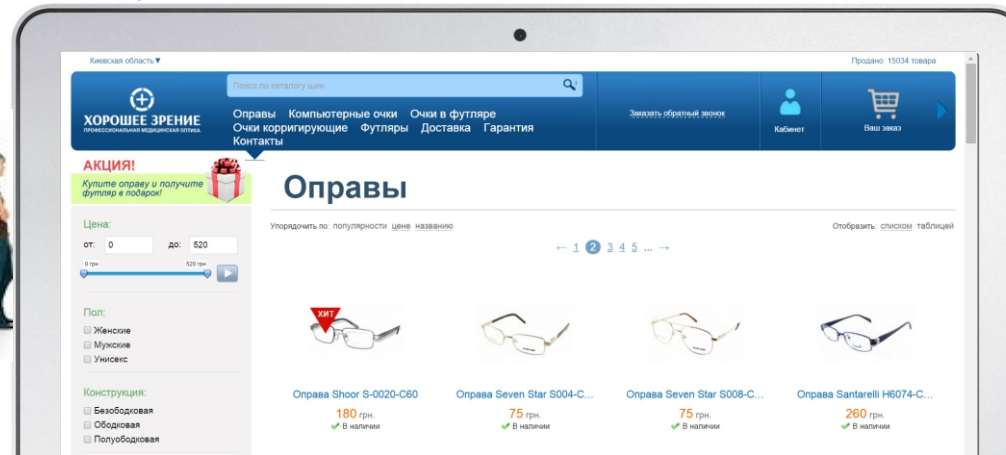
Киевская область▼

Продано: 15034 товара

Поиск по каталогу шин

ХОРОШЕЕ ЗРЕНИЕ
ПРОФЕССИОНАЛЬНАЯ МЕДИЦИНСКАЯ ОПТИКА

Оправы Компьютерные очки Очки в футляре Очки корригирующие Футляры Доставка Гарантия Контакты

Заказать обратный звонок

Кабинет

Ваш заказ

АКЦИЯ!
Купите оправу и получите футляр в подарок!

Оправы

Цена:
от: 0 до: 520
0 грн 520 грн

Упорядочить по: популярности цене названию

Отобразить: списком таблицей

← 1 2 3 4 5 ... →

Пол:
Женские
Мужские
Унисекс

Конструкция:
Безободковая
Ободковая
Полуободковая

ХИТ

Оправа Shoor S-0020-C60
180 грн.
В наличии

Оправа Seven Star S004-C...
75 грн.
В наличии

Оправа Seven Star S008-C...
75 грн.
В наличии

Оправа Santarelli H6074-C...
260 грн.
В наличии